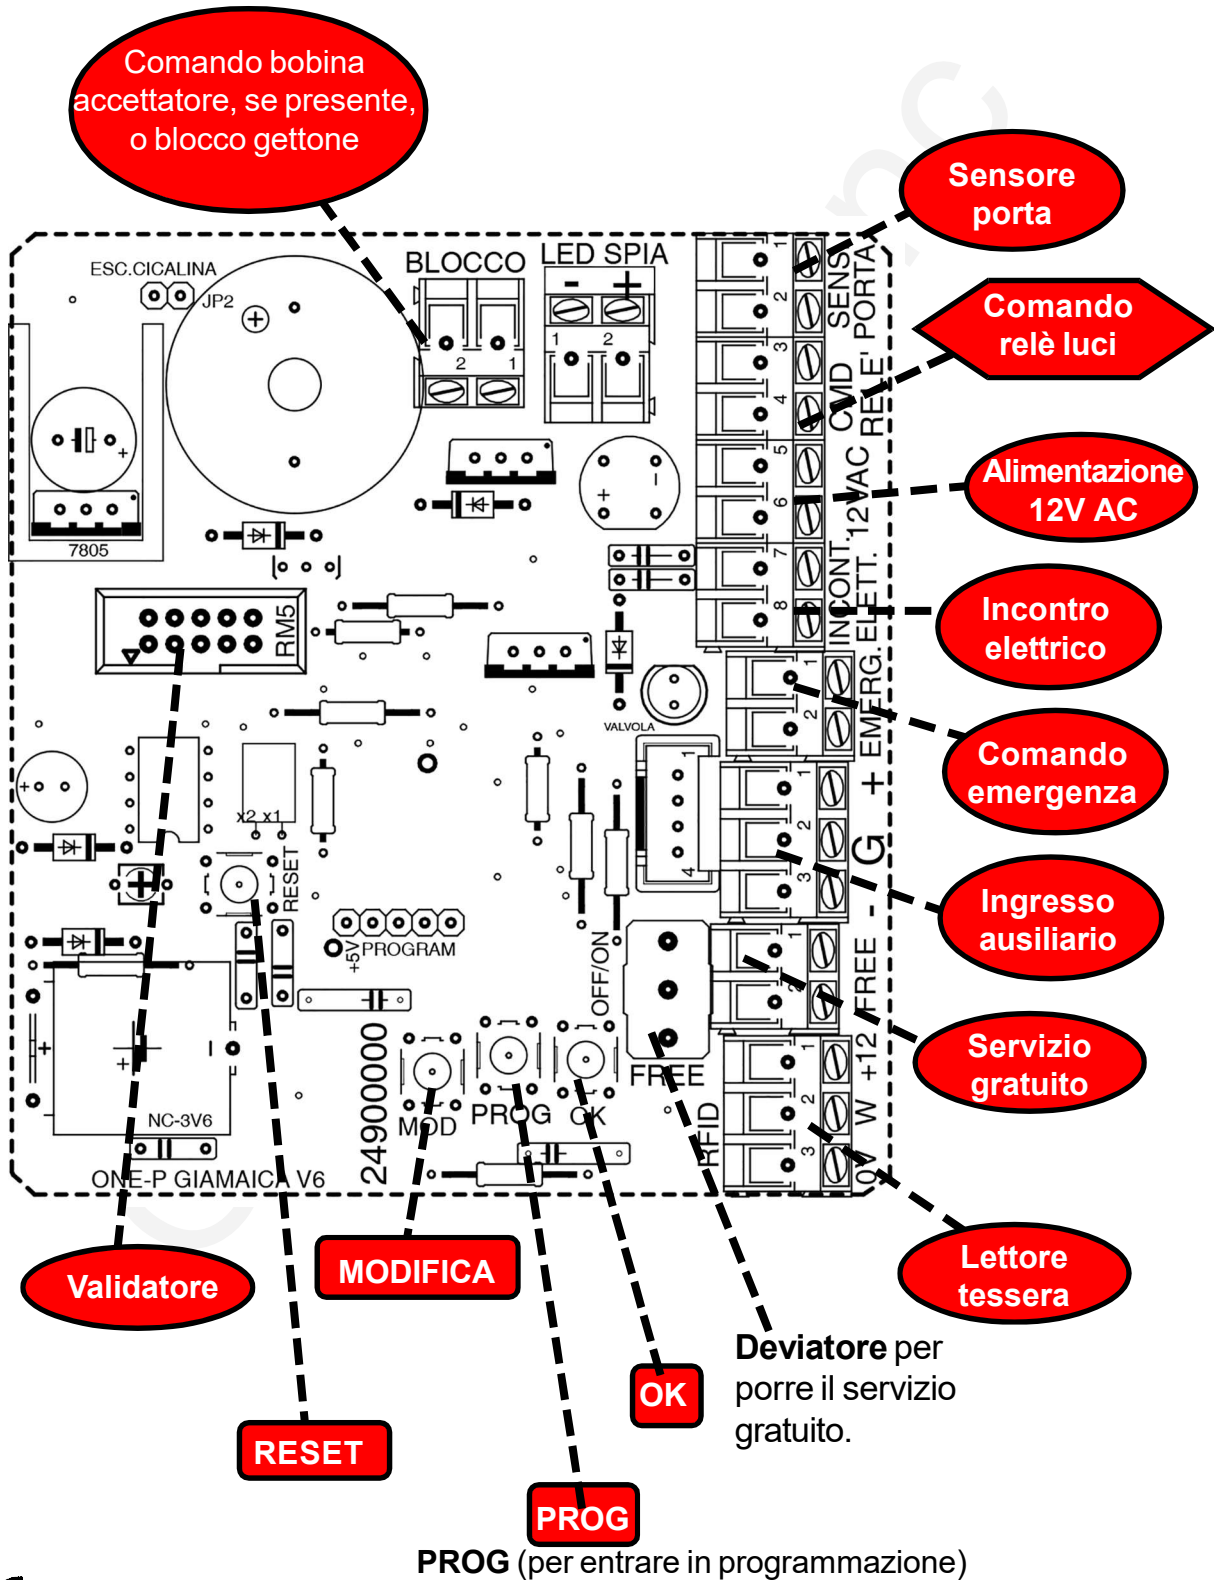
Comando bobina accettatore, se presente, o blocco gettone

Sensore porta

Comando relè luci

Alimentazione 12V AC

Incontro elettrico

Comando emergenza

Ingresso ausiliario

Servizio gratuito

Lettore tessera

ESC.CICALINA
JP2
BLOCCO
2 1
LED SPIA
- +
1 2
7805
RM5
VALVOLA
x2 x1
RESET
+5V PROGRAM
OFF/ON
FREE
NC-3V6
ONE-P GIAMAICA V6
24900000
MOD
PROG
OK
RFID
1 2 3 4 5 6 7 8
SENS. PORTA
CMD RELE'
12VAC
INCONT. ELETT.
1 2
EMERG.
1 2 3
+ G -
1 2
FREE
1 2 3
+12 W 0V
1 2 3 4

Validatore

MODIFICA

RESET

PROG

OK

Deviatore per porre il servizio gratuito.

PROG (per entrare in programmazione)